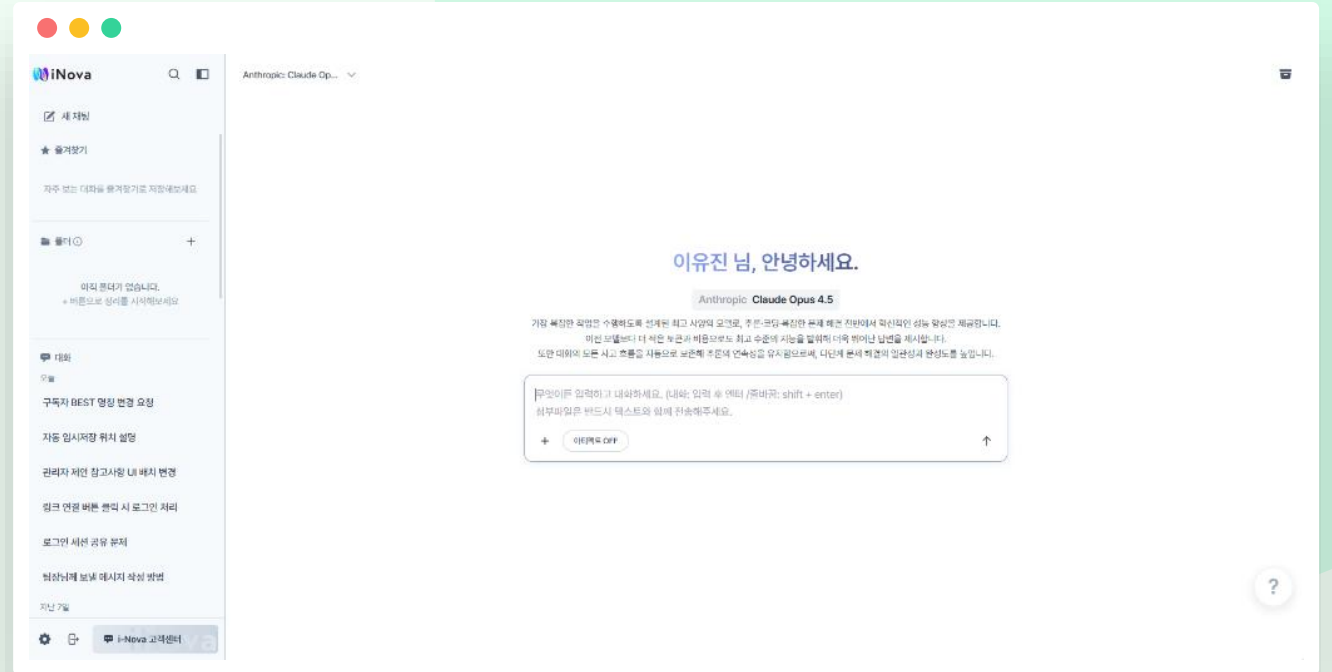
iNova

새 채팅

즐겨찾기

자주 보는 대화를 즐겨찾기로 저장해보세요

폴더

아직 폴더가 없습니다.
+ 버튼으로 정리를 시작해보세요

대화

오늘

구독자 BEST 명칭 변경 요청

자동 임시저장 위치 설정

관리자 전언 참고사항 UI 배치 변경

링크 연결 버튼 클릭 시 로그인 처리

로그인 세션 공유 문제

팀장님께 보낼 메시지 작성 방법

지난 7일

i-Nova 고객센터

Anthropic: Claude Op...

이유진 님, 안녕하세요.

Anthropic Claude Opus 4.5

가장 복잡한 작업을 수행하도록 설계된 최고 사양의 모델로, 추론·코딩·복잡한 문제 해결 전반에서 획기적인 성능 향상을 제공합니다.
이전 모델보다 더 적은 토큰과 비용으로도 최고 수준의 지능을 발휘하며 더욱 뛰어난 답변을 제시합니다.
또한 대화의 모든 사고 흐름을 자동으로 보존해 추론의 연속성을 유지함으로써, 다단계 문제 해결의 일관성과 완성도를 높입니다.

무엇이든 입력하고 대화하세요. (대화: 입력 후 엔터 /줄바꿈: shift + enter)
첨부파일은 반드시 텍스트와 함께 전송해주세요.

+ 아티팩트 OFF

?